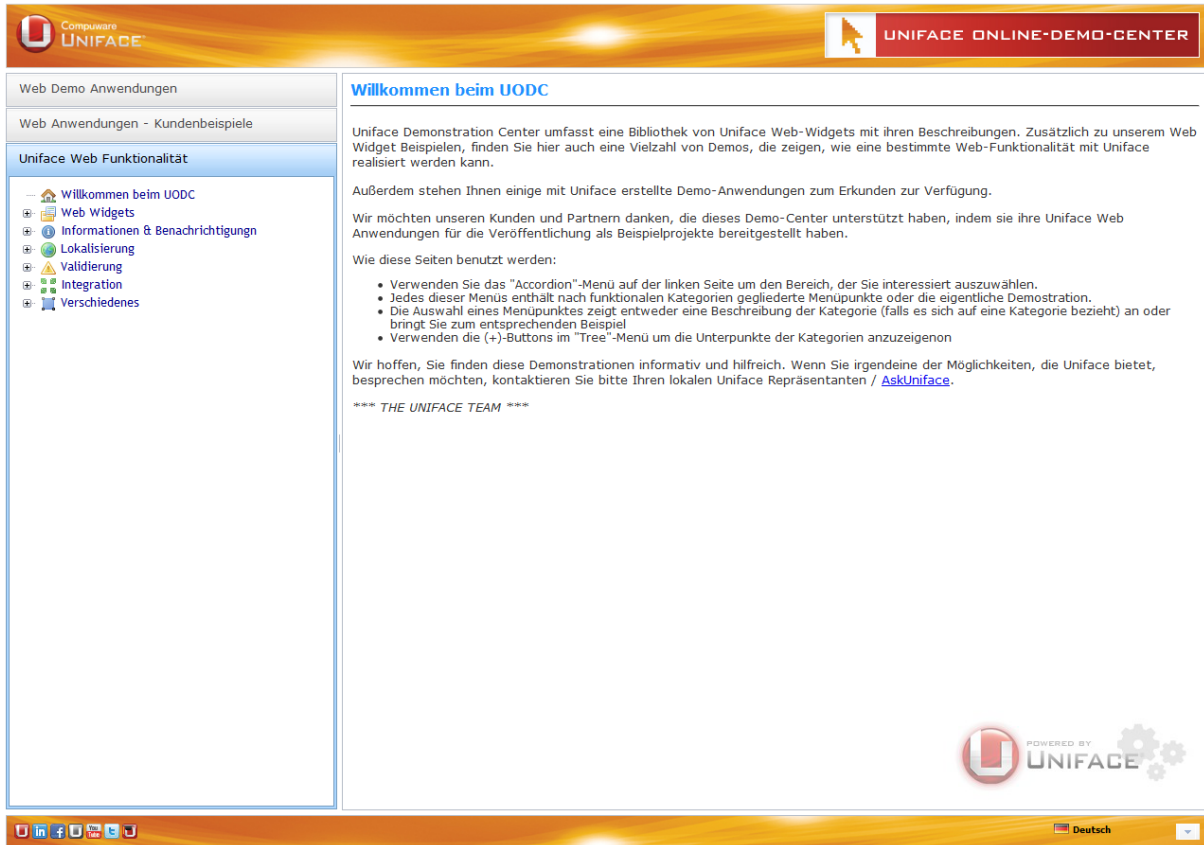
Compuware UNIFACE

UNIFACE ONLINE-DEMO-CENTER

Web Demo Anwendungen

Web Anwendungen - Kundenbeispiele

Uniface Web Funktionalität

Willkommen beim UODC
Web Widgets
Informationen & Benachrichtigungn
Lokalisierung
Validierung
Integration
Verschiedenes

Willkommen beim UODC

Uniface Demonstration Center umfasst eine Bibliothek von Uniface Web-Widgets mit ihren Beschreibungen. Zusätzlich zu unserem Web Widget Beispielen, finden Sie hier auch eine Vielzahl von Demos, die zeigen, wie eine bestimmte Web-Funktionalität mit Uniface realisiert werden kann.

Außerdem stehen Ihnen einige mit Uniface erstellte Demo-Anwendungen zum Erkunden zur Verfügung.

Wir möchten unseren Kunden und Partnern danken, die dieses Demo-Center unterstützt haben, indem sie ihre Uniface Web Anwendungen für die Veröffentlichung als Beispielprojekte bereitgestellt haben.

Wie diese Seiten benutzt werden:

- Verwenden Sie das "Accordion"-Menü auf der linken Seite um den Bereich, der Sie interessiert auszuwählen.
- Jedes dieser Menüs enthält nach funktionalen Kategorien gegliederte Menüpunkte oder die eigentliche Demostration.
- Die Auswahl eines Menüpunktes zeigt entweder eine Beschreibung der Kategorie (falls es sich auf eine Kategorie bezieht) an oder bringt Sie zum entsprechenden Beispiel
- Verwenden die (+)-Buttons im "Tree"-Menü um die Unterpunkte der Kategorien anzuzeigenon

Wir hoffen, Sie finden diese Demonstrationen informativ und hilfreich. Wenn Sie irgendeine der Möglichkeiten, die Uniface bietet, besprechen möchten, kontaktieren Sie bitte Ihren lokalen Uniface Repräsentanten / AskUniface.

*** THE UNIFACE TEAM ***

POWERED BY UNIFACE

Deutsch